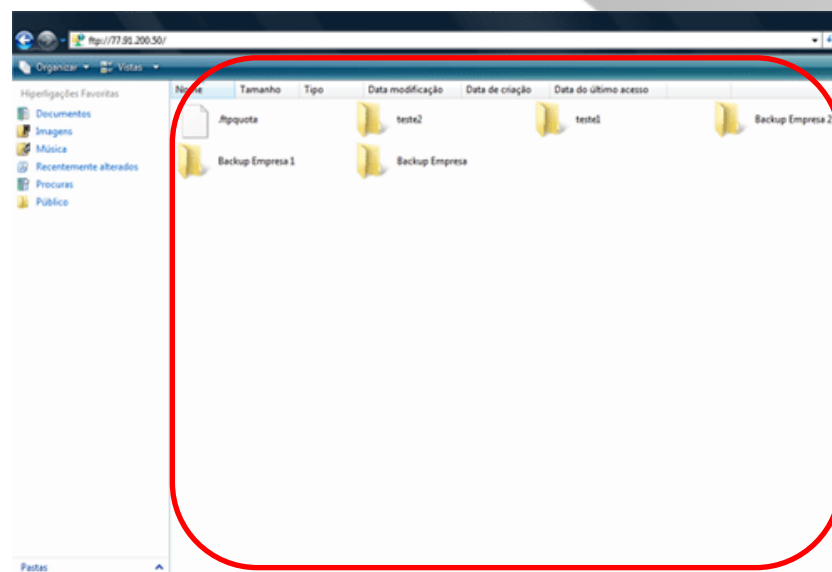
ftp://77.91.200.50/

Organizar ▾ Vistas ▾

Hiperligações Favoritas
Documentos
Imagens
Música
Recentemente alterados
Procuras
Público

Nome | Tamanho | Tipo | Data modificação | Data de criação | Data do último acesso

.ftpquota
teste2
teste1
Backup Empresa 2
Backup Empresa 1
Backup Empresa

Pastas